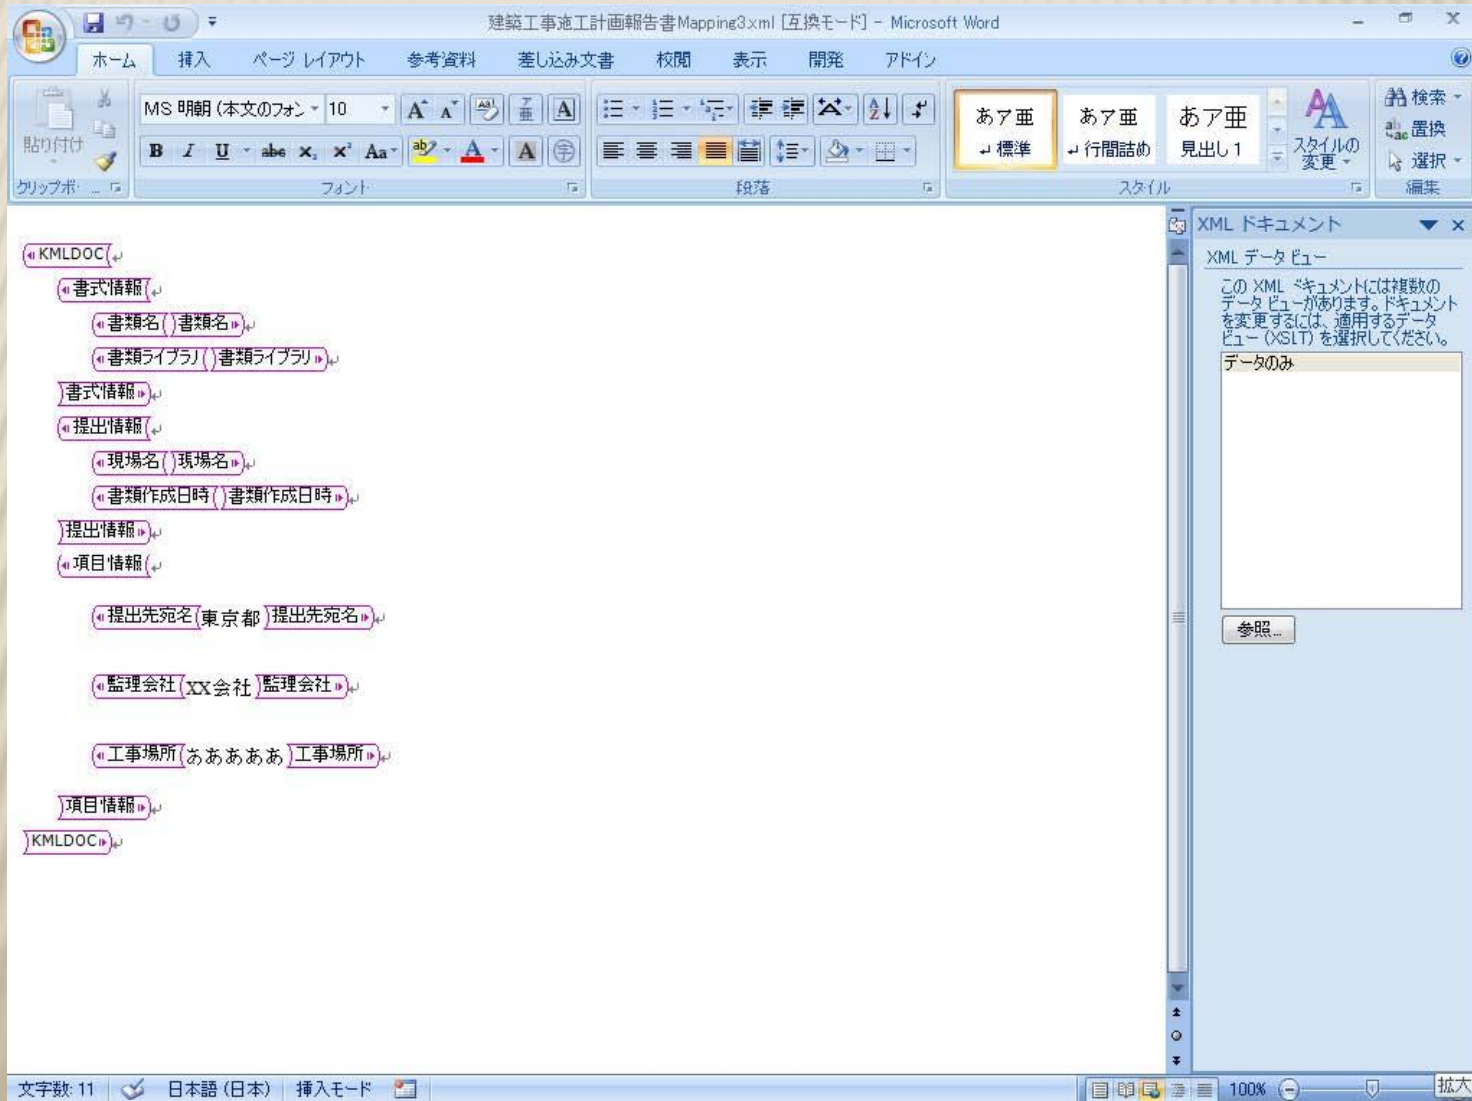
建築工事施工計画報告書Mapping3xml [互換モード] - Microsoft Word

ホーム 挿入 ページ レイアウト 参考資料 差し込み文書 校閲 表示 開発 アドイン

貼り付け
クリップボード

MS 明朝 (本文のフォン 10
B I U abe $x_2$ $x^2$ Aa A
フォント

段落

あア亜 標準
あア亜 行間詰め
あア亜 見出し 1
スタイルの変更
スタイル

検索
置換
選択
編集

KMLDOC
書式情報
書類名 書類名
書類ライブラリ 書類ライブラリ
書式情報
提出情報
現場名 現場名
書類作成日時 書類作成日時
提出情報
項目情報
提出先宛名 東京都 提出先宛名
監理会社 XX会社 監理会社
工事場所 ああああ 工事場所
項目情報
KMLDOC

XML ドキュメント
XML データ ビュー
この XML ドキュメントには複数のデータ ビューがあります。ドキュメントを変更するには、適用するデータ ビュー (XSLT) を選択してください。
データのみ
参照...

文字数: 11 日本語 (日本) 挿入モード 100% 拡大